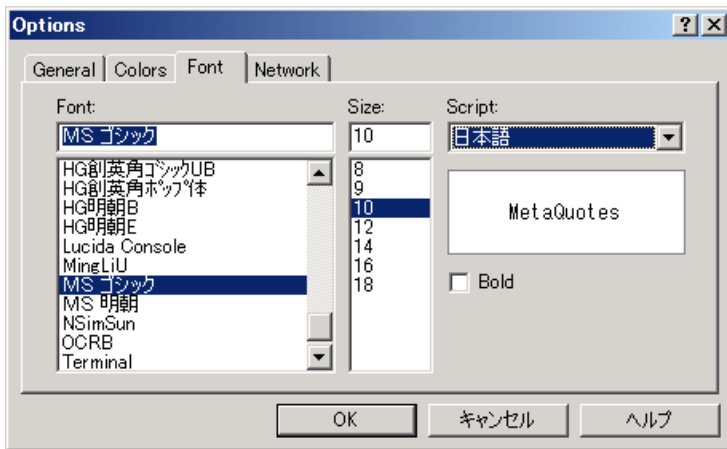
Options

?
X

General
Colors
Font
Network

Font:
MS ゴシック
HG創英角ゴシックUB
HG創英角ポップ体
HG明朝B
HG明朝E
Lucida Console
MingLiU
MS ゴシック
MS 明朝
NSimSun
OCRB
Terminal

Size:
10
8
9
10
12
14
16
18

Script:
日本語

MetaQuotes

Bold

OK
キャンセル
ヘルプ